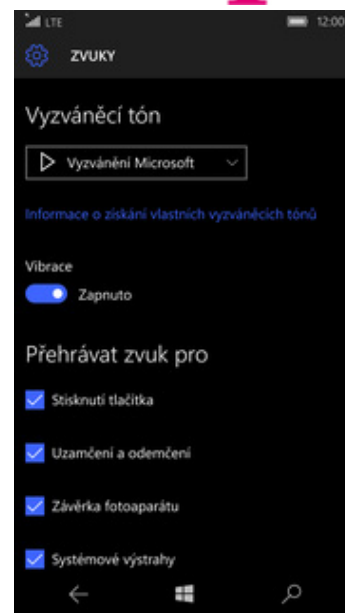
LTE 12:00

ZVUKY

Vyzváněcí tón

Vyzvánění Microsoft

Informace o získání vlastních vyzváněcích tónů

Vibrace

Zapnuto

Přehrávat zvuk pro

Stisknutí tlačítka

Uzamčení a odemčení

Závěrka fotoaparátu

Systémové výstrahy